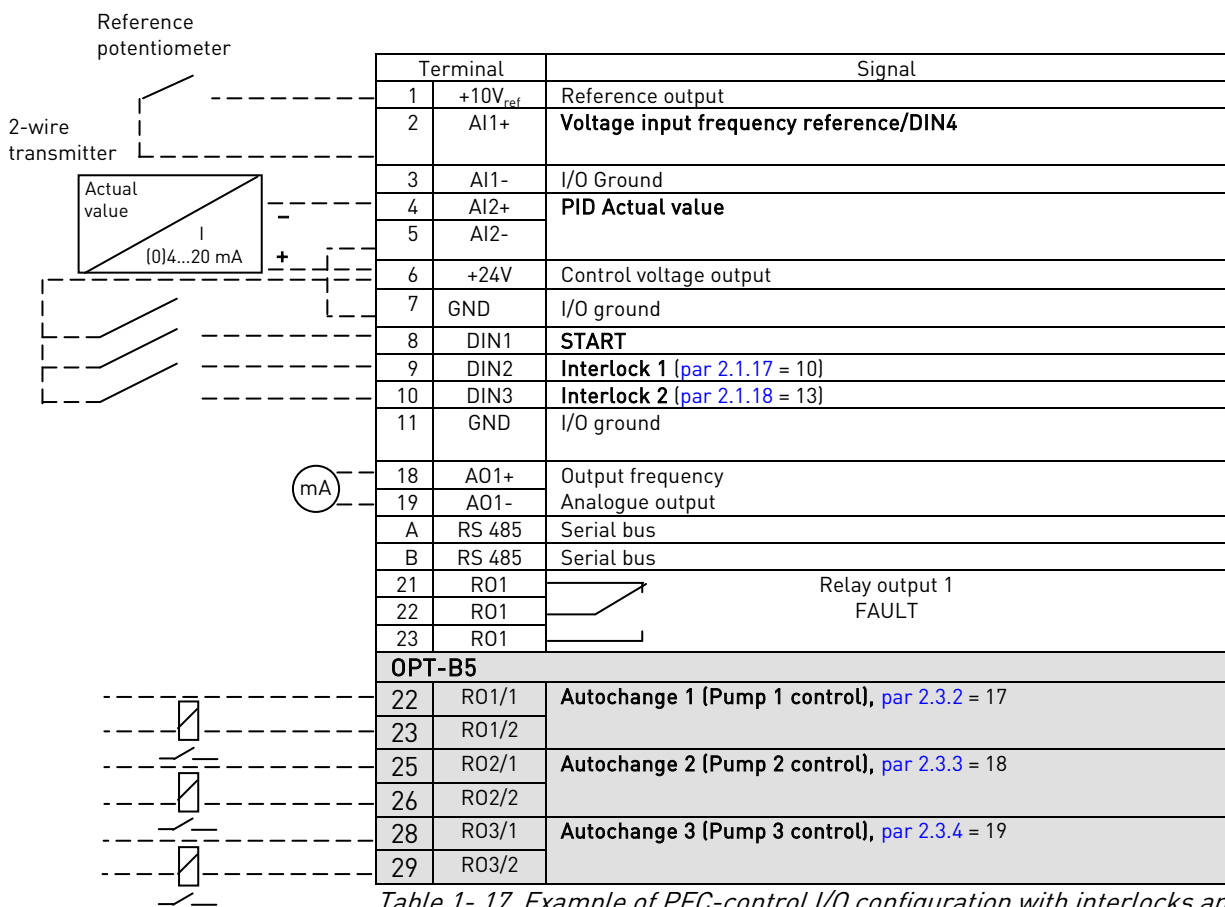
Reference potentiometer

2-wire transmitter

Actual value

I
(0)4…20 mA

–

+

mA

| Terminal | | Signal |
|---|---|---|
| 1 | +10V$_{ref}$ | Reference output |
| 2 | AI1+ | **Voltage input frequency reference/DIN4** |
| 3 | AI1- | I/O Ground |
| 4 | AI2+ | **PID Actual value** |
| 5 | AI2- | |
| 6 | +24V | Control voltage output |
| 7 | GND | I/O ground |
| 8 | DIN1 | **START** |
| 9 | DIN2 | **Interlock 1** (par 2.1.17 = 10) |
| 10 | DIN3 | **Interlock 2** (par 2.1.18 = 13) |
| 11 | GND | I/O ground |
| 18 | AO1+ | Output frequency |
| 19 | AO1- | Analogue output |
| A | RS 485 | Serial bus |
| B | RS 485 | Serial bus |
| 21 | RO1 | Relay output 1 FAULT |
| 22 | RO1 | |
| 23 | RO1 | |
| OPT-B5 | | |
| 22 | RO1/1 | **Autochange 1 (Pump 1 control),** par 2.3.2 = 17 |
| 23 | RO1/2 | |
| 25 | RO2/1 | **Autochange 2 (Pump 2 control),** par 2.3.3 = 18 |
| 26 | RO2/2 | |
| 28 | RO3/1 | **Autochange 3 (Pump 3 control),** par 2.3.4 = 19 |
| 29 | RO3/2 | |

Table 1- 17. Example of PFC-control I/O configuration with interlocks an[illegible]